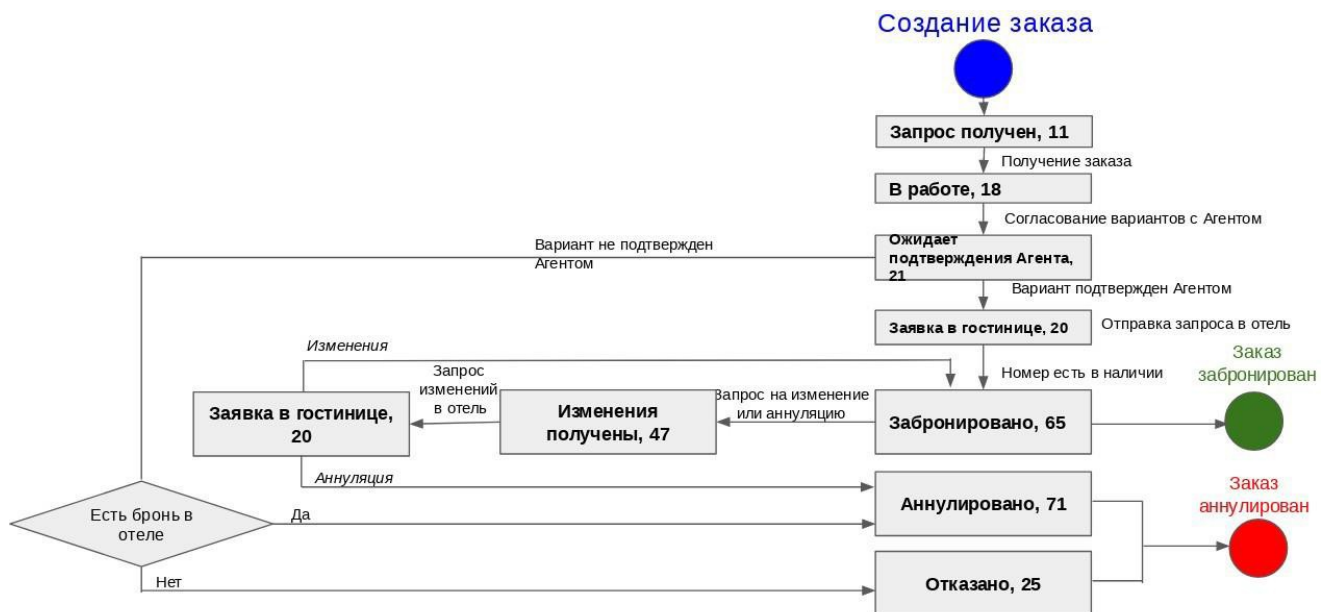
Создание заказа

Запрос получен, 11

Получение заказа

В работе, 18

Согласование вариантов с Агентом

Вариант не подтвержден Агентом

Ожидает подтверждения Агента, 21

Вариант подтвержден Агентом

Заявка в гостинице, 20

Отправка запроса в отель

Изменения

Запрос изменений в отель

Номер есть в наличии

Заказ забронирован

Заявка в гостинице, 20

Изменения получены, 47

Запрос на изменение или аннуляцию

Забронировано, 65

Аннуляция

Заказ аннулирован

Есть бронь в отеле

Да

Аннулировано, 71

Нет

Отказано, 25